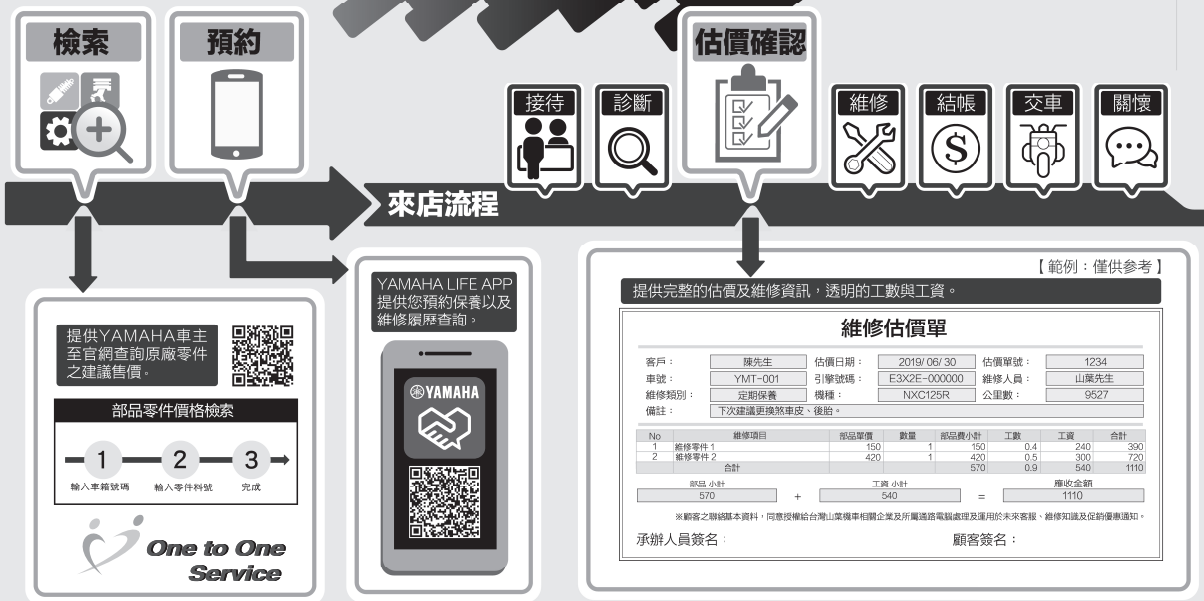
檢索

預約

估價確認

接待

診斷

維修

結帳

交車

關懷

來店流程

提供YAMAHA車主至官網查詢原廠零件之建議售價。

部品零件價格檢索

1 輸入車籍號碼
2 輸入零件料號
3 完成

One to One Service

YAMAHA LIFE APP 提供您預約保養以及維修履歷查詢。

YAMAHA

【範例：僅供參考】

提供完整的估價及維修資訊，透明的工數與工資。

維修估價單

| 客戶： | 陳先生 | 估價日期： | 2019/ 06/ 30 | 估價單號： | 1234 |
|---|---|---|---|---|---|
| 車號： | YMT-001 | 引擎號碼： | E3X2E-000000 | 維修人員： | 山葉先生 |
| 維修類別： | 定期保養 | 機種： | NXC125R | 公里數： | 9527 |
| 備註： | 下次建議更換煞車皮、後胎。 | | | | |

| No | 維修項目 | 部品單價 | 數量 | 部品費小計 | 工數 | 工資 | 合計 |
|---|---|---|---|---|---|---|---|
| 1 | 維修零件 1 | 150 | 1 | 150 | 0.4 | 240 | 390 |
| 2 | 維修零件 2 | 420 | 1 | 420 | 0.5 | 300 | 720 |
| | 合計 | | | 570 | 0.9 | 540 | 1110 |

部品 小計 570 + 工資 小計 540 = 應收金額 1110

※顧客之聯絡基本資料，同意授權給台灣山葉機車相關企業及所屬通路電腦處理及運用於未來客服、維修知識及促銷優惠通知。

承辦人員簽名：

顧客簽名：